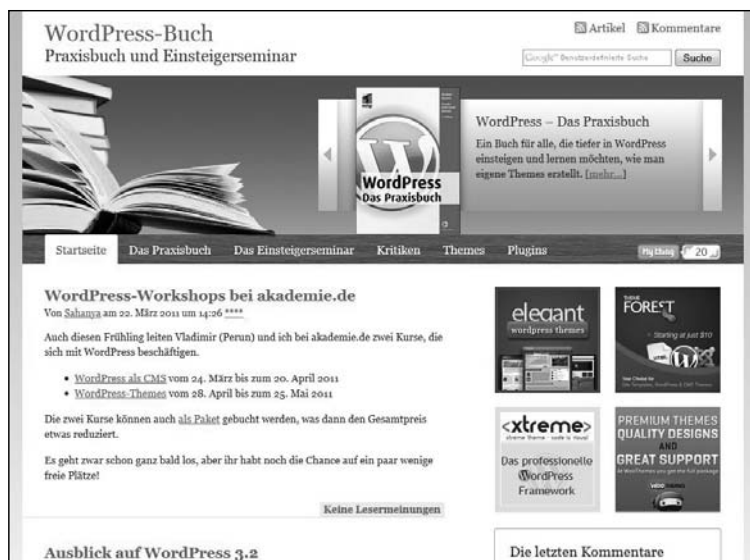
WordPress-Buch
Praxisbuch und Einsteigerseminar

Artikel Kommentare

Google™ Benutzerdefinierte Suche Suche

WordPress Das Praxisbuch

WordPress – Das Praxisbuch
Ein Buch für alle, die tiefer in WordPress einsteigen und lernen möchten, wie man eigene Themes erstellt. [mehr...]

Startseite Das Praxisbuch Das Einsteigerseminar Kritiken Themes Plugins

20

WordPress-Workshops bei akademie.de
Von Sahanya am 22. März 2011 um 14:06 ****

Auch diesen Frühling leiten Vladimir (Perun) und ich bei akademie.de zwei Kurse, die sich mit WordPress beschäftigen.

- WordPress als CMS vom 24. März bis zum 20. April 2011
- WordPress-Themes vom 28. April bis zum 25. Mai 2011

Die zwei Kurse können auch als Paket gebucht werden, was dann den Gesamtpreis etwas reduziert.

Es geht zwar schon ganz bald los, aber ihr habt noch die Chance auf ein paar wenige freie Plätze!

Keine Lesermeinungen

elegant wordpress themes

FOREST

Starting at just $10

<xtreme>
Das professionelle WordPress Framework

PREMIUM THEMES
QUALITY DESIGNS
AND
GREAT SUPPORT

Ausblick auf WordPress 3.2

Die letzten Kommentare